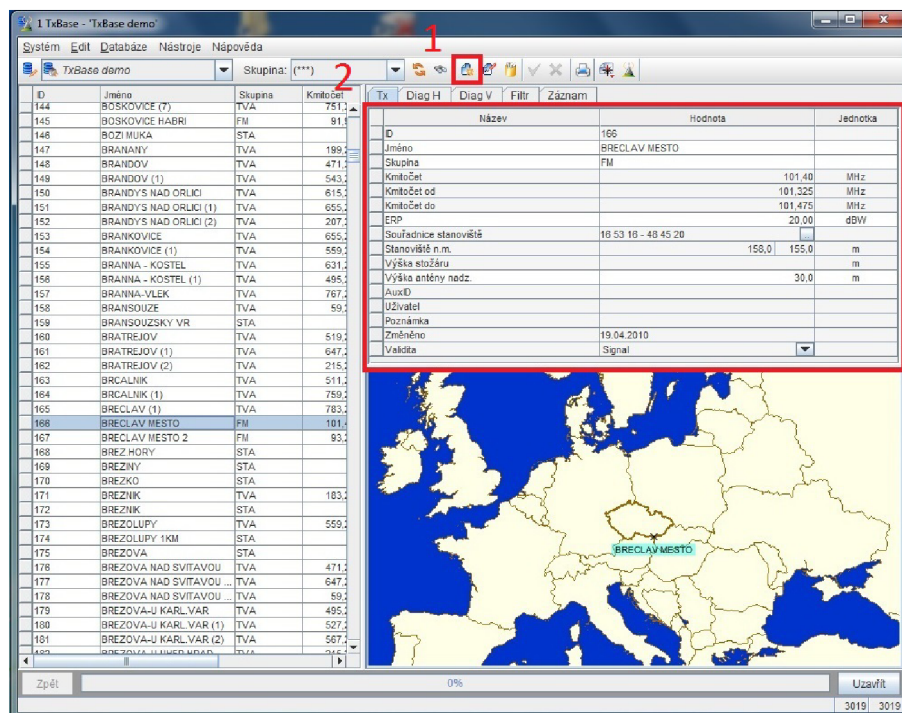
1 TxBase - 'TxBase demo'

Systém Edit Databáze Nástroje Nápověda

TxBase demo Skupina: (***)

1
2

| ID | Jméno | Skupina | Kmitočet |
|---|---|---|---|
| 144 | BOSKOVICE (7) | TVA | 751,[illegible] |
| 145 | BOSKOVICE HABRI | FM | 91,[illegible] |
| 146 | BOZI MUKA | STA | |
| 147 | BRANANY | TVA | 199,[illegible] |
| 148 | BRANDOV | TVA | 471,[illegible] |
| 149 | BRANDOV (1) | TVA | 543,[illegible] |
| 150 | BRANDYS NAD ORLICI | TVA | 615,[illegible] |
| 151 | BRANDYS NAD ORLICI (1) | TVA | 655,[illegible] |
| 152 | BRANDYS NAD ORLICI (2) | TVA | 207,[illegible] |
| 153 | BRANKOVICE | TVA | 655,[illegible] |
| 154 | BRANKOVICE (1) | TVA | 559,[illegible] |
| 155 | BRANNA - KOSTEL | TVA | 631,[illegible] |
| 156 | BRANNA - KOSTEL (1) | TVA | 495,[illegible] |
| 157 | BRANNA-VLEK | TVA | 767,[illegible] |
| 158 | BRANSOUZE | TVA | 59,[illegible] |
| 159 | BRANSOUZSKY VR | STA | |
| 160 | BRATREJOV | TVA | 519,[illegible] |
| 161 | BRATREJOV (1) | TVA | 647,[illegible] |
| 162 | BRATREJOV (2) | TVA | 215,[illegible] |
| 163 | BRCALNIK | TVA | 511,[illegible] |
| 164 | BRCALNIK (1) | TVA | 759,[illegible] |
| 165 | BRECLAV (1) | TVA | 783,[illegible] |
| 166 | BRECLAV MESTO | FM | 101,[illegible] |
| 167 | BRECLAV MESTO 2 | FM | 93,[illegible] |
| 168 | BREZ.HORY | STA | |
| 169 | BREZINY | STA | |
| 170 | BREZKO | STA | |
| 171 | BREZNIK | TVA | 183,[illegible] |
| 172 | BREZNIK | STA | |
| 173 | BREZOLUPY | TVA | 559,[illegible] |
| 174 | BREZOLUPY 1KM | STA | |
| 175 | BREZOVA | STA | |
| 176 | BREZOVA NAD SVITAVOU | TVA | 471,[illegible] |
| 177 | BREZOVA NAD SVITAVOU ... | TVA | 647,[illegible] |
| 178 | BREZOVA NAD SVITAVOU ... | TVA | 59,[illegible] |
| 179 | BREZOVA-U KARL.VAR | TVA | 495,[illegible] |
| 180 | BREZOVA-U KARL.VAR (1) | TVA | 527,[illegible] |
| 181 | BREZOVA-U KARL.VAR (2) | TVA | 567,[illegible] |

Tx | Diag H | Diag V | Filtr | Záznam

| Název | Hodnota | | Jednotka |
|---|---|---|---|
| ID | 166 | | |
| Jméno | BRECLAV MESTO | | |
| Skupina | FM | | |
| Kmitočet | 101,40 | | MHz |
| Kmitočet od | 101,325 | | MHz |
| Kmitočet do | 101,475 | | MHz |
| ERP | 20,00 | | dBW |
| Souřadnice stanoviště | 16 53 16 - 48 45 20 | | |
| Stanoviště n.m. | 158,0 | 155,0 | m |
| Výška stožáru | | | m |
| Výška antény nadz. | 30,0 | | m |
| AuxID | | | |
| Uživatel | | | |
| Poznámka | | | |
| Změněno | 19.04.2010 | | |
| Validita | Signal | | |

BRECLAV MESTO

Zpět 0% Uzavřít

3019 3019